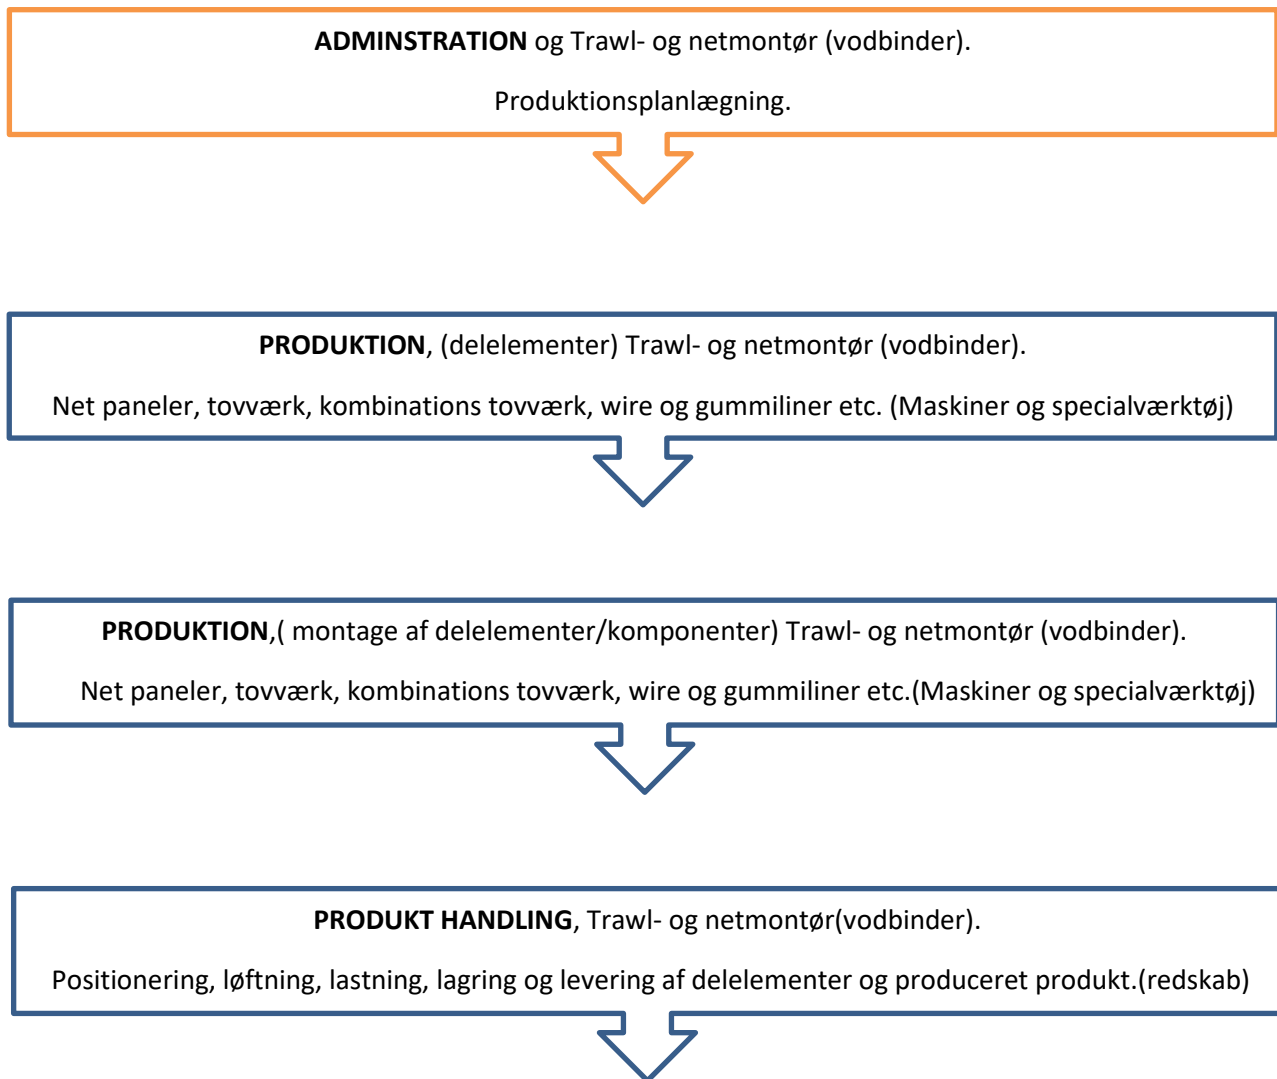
**ADMINSTRATION** og Trawl- og netmontør (vodbinder).

Produktionsplanlægning.

**PRODUKTION**, (delelementer) Trawl- og netmontør (vodbinder).

Net paneler, tovværk, kombinations tovværk, wire og gummiliner etc. (Maskiner og specialværktøj)

**PRODUKTION**,( montage af delelementer/komponenter) Trawl- og netmontør (vodbinder).

Net paneler, tovværk, kombinations tovværk, wire og gummiliner etc.(Maskiner og specialværktøj)

**PRODUKT HANDLING**, Trawl- og netmontør(vodbinder).

Positionering, løftning, lastning, lagring og levering af delelementer og produceret produkt.(redskab)